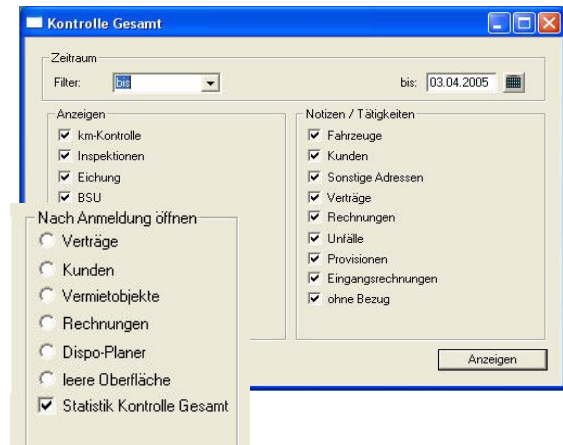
Kontrolle Gesamt

Zeitraum
Filter: bis
bis: 03.04.2005

Anzeigen
km-Kontrolle
Inspektionen
Eichung
BSU

Notizen / Tätigkeiten
Fahrzeuge
Kunden
Sonstige Adressen
Verträge
Rechnungen
Unfälle
Provisionen
Eingangsrechnungen
ohne Bezug

Anzeigen

Nach Anmeldung öffnen
Verträge
Kunden
Vermietobjekte
Rechnungen
Dispo-Planer
leere Oberfläche
Statistik Kontrolle Gesamt